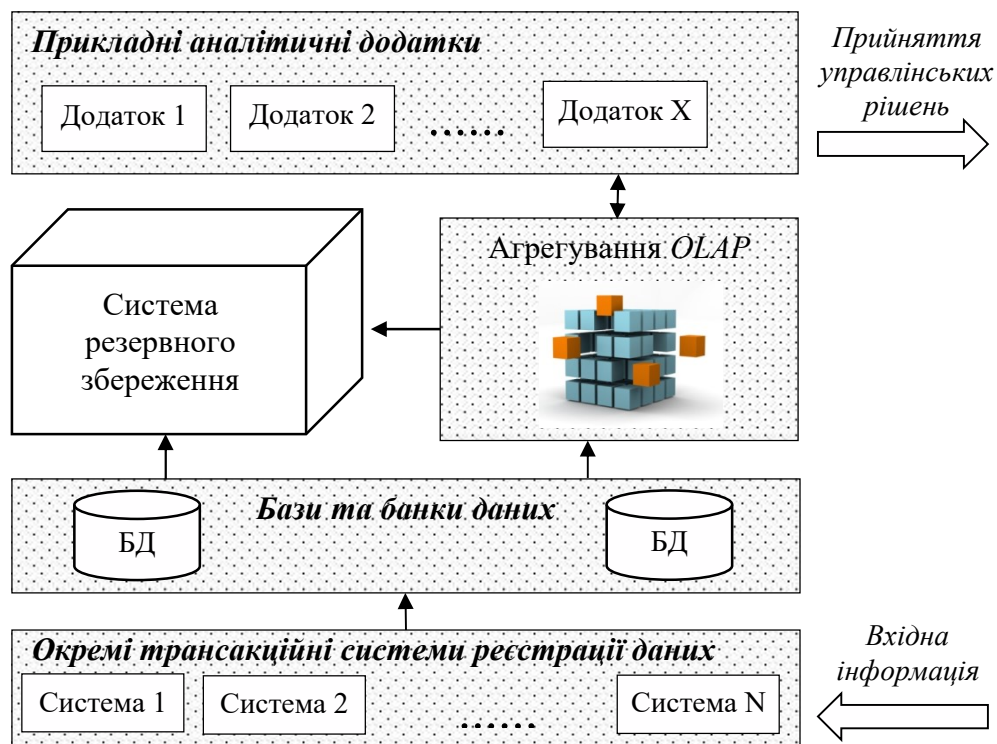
Прикладні аналітичні додатки

Додаток 1

Додаток 2

.......

Додаток Х

Прийняття управлінських рішень

Система резервного збереження

Агрегування OLAP

Бази та банки даних

БД

БД

Окремі трансакційні системи реєстрації даних

Система 1

Система 2

.......

Система N

Вхідна інформація